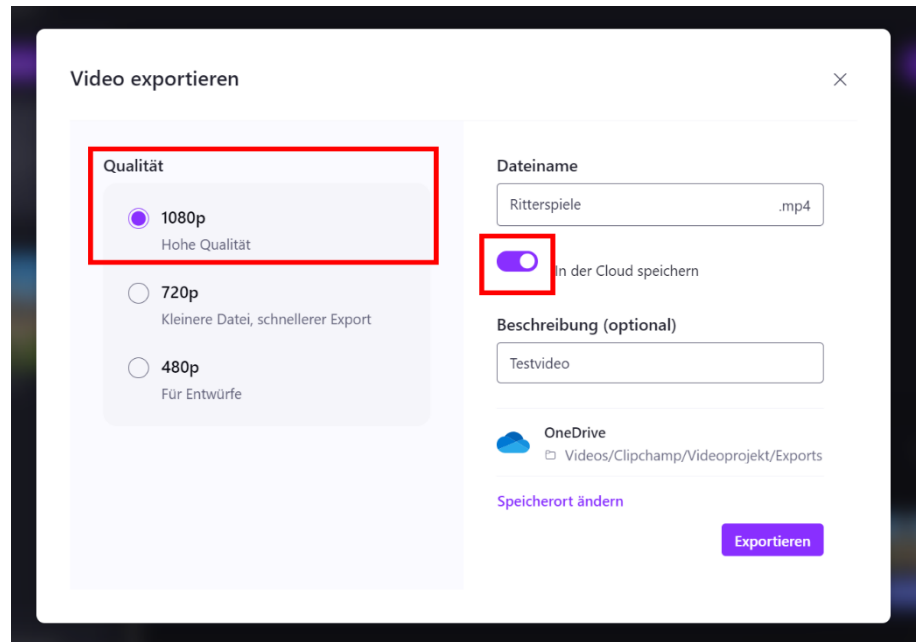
Video exportieren

×

Qualität

1080p
Hohe Qualität

720p
Kleinere Datei, schnellerer Export

480p
Für Entwürfe

Dateiname

Ritterspiele .mp4

In der Cloud speichern

Beschreibung (optional)

Testvideo

OneDrive
Videos/Clipchamp/Videoprojekt/Exports

Speicherort ändern

Exportieren